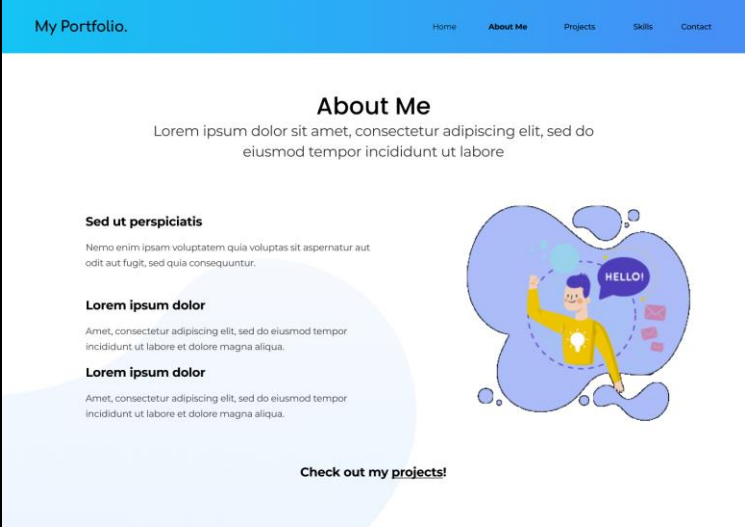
My Portfolio.

Home About Me Projects Skills Contact

About Me

Lorem ipsum dolor sit amet, consectetur adipiscing elit, sed do eiusmod tempor incididunt ut labore

Sed ut perspiciatis

Nemo enim ipsam voluptatem quia voluptas sit aspernatur aut odit aut fugit, sed quia consequuntur.

Lorem ipsum dolor

Amet, consectetur adipiscing elit, sed do eiusmod tempor incididunt ut labore et dolore magna aliqua.

Lorem ipsum dolor

Amet, consectetur adipiscing elit, sed do eiusmod tempor incididunt ut labore et dolore magna aliqua.

HELLO!

Check out my projects!